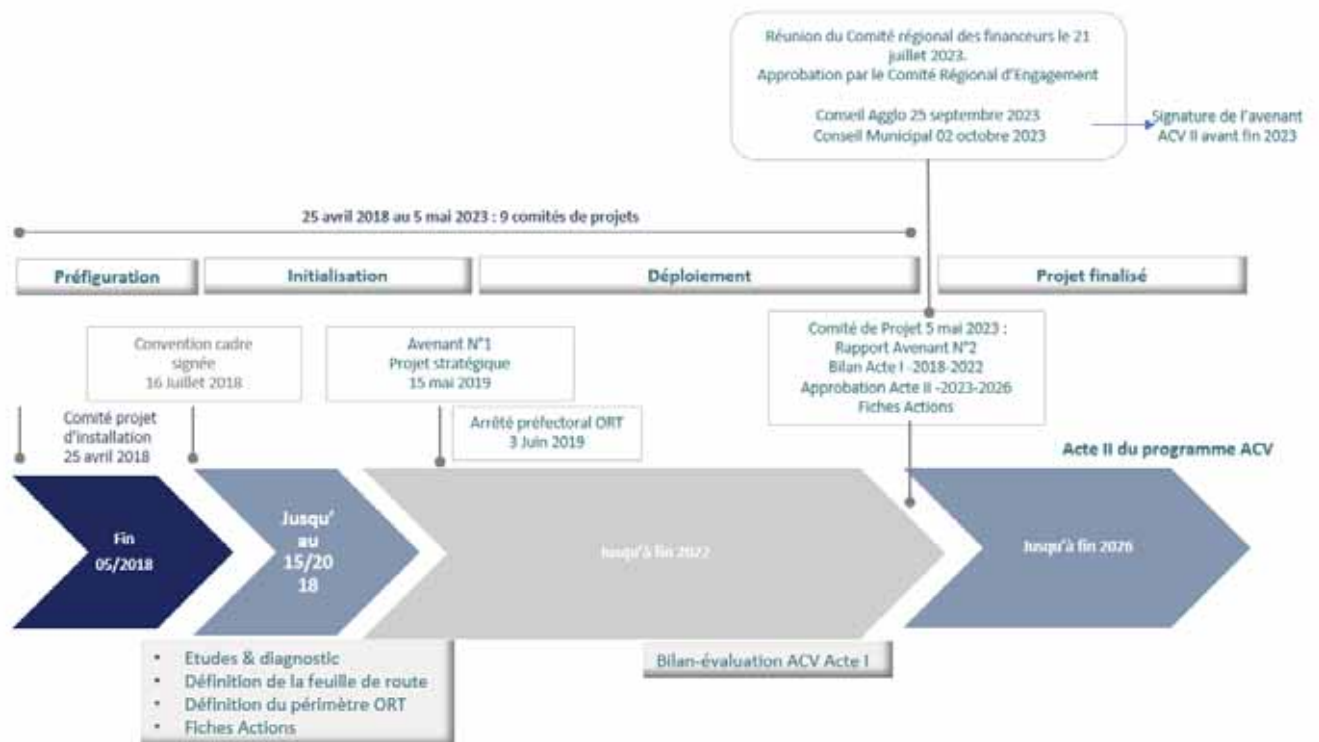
Réunion du Comité régional des financeurs le 21 juillet 2023.
Approbation par le Comité Régional d'Engagement

Conseil Agglo 25 septembre 2023
Conseil Municipal 02 octobre 2023

Signature de l'avenant ACV II avant fin 2023

25 avril 2018 au 5 mai 2023 : 9 comités de projets

Préfiguration

Initialisation

Déploiement

Projet finalisé

Convention cadre signée
16 Juillet 2018

Avenant N°1
Projet stratégique
15 mai 2019

Comité de Projet 5 mai 2023 :
Rapport Avenant N°2
Bilan Acte I -2018-2022
Approbation Acte II -2023-2026
Fiches Actions

Comité projet d'installation
25 avril 2018

Arrêté préfectoral ORT
3 Juin 2019

Acte II du programme ACV

Fin 05/2018

Jusqu' au 15/20 18

Jusqu'à fin 2022

Jusqu'à fin 2026

- Etudes & diagnostic
- Définition de la feuille de route
- Définition du périmètre ORT
- Fiches Actions

Bilan-évaluation ACV Acte I